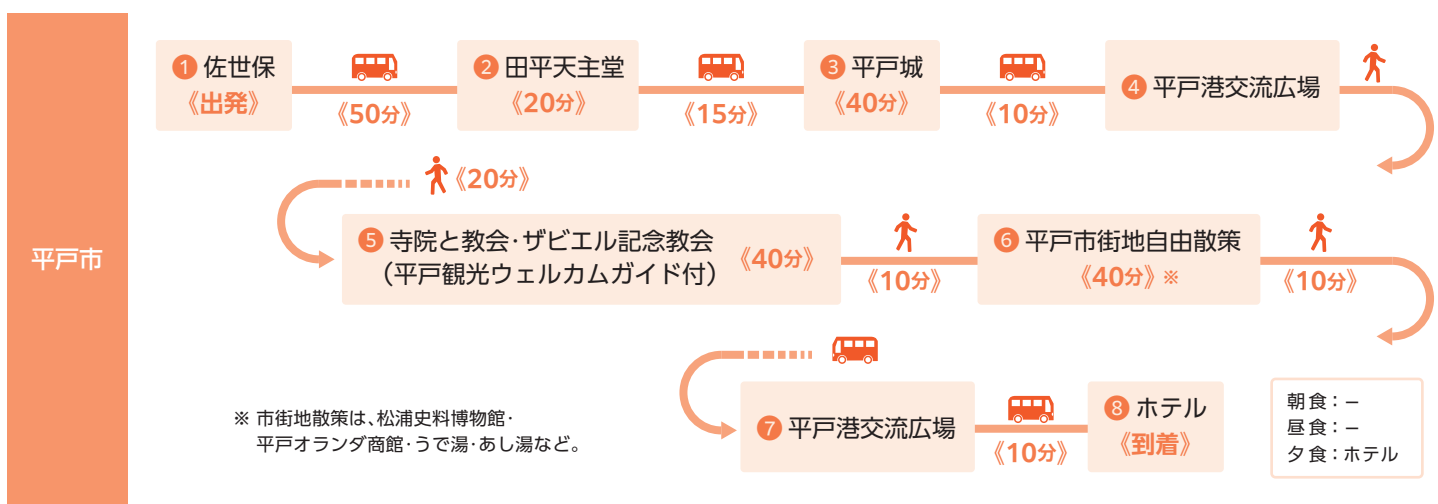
平戸市

1 佐世保
《出発》

《50分》

2 田平天主堂
《20分》

《15分》

3 平戸城
《40分》

《10分》

4 平戸港交流広場

《20分》

5 寺院と教会·ザビエル記念教会
（平戸観光ウェルカムガイド付）
《40分》

《10分》

6 平戸市街地自由散策
《40分》※

《10分》

※ 市街地散策は、松浦史料博物館·
平戸オランダ商館·うで湯·あし湯など。

7 平戸港交流広場

《10分》

8 ホテル
《到着》

朝食：–
昼食：–
夕食：ホテル